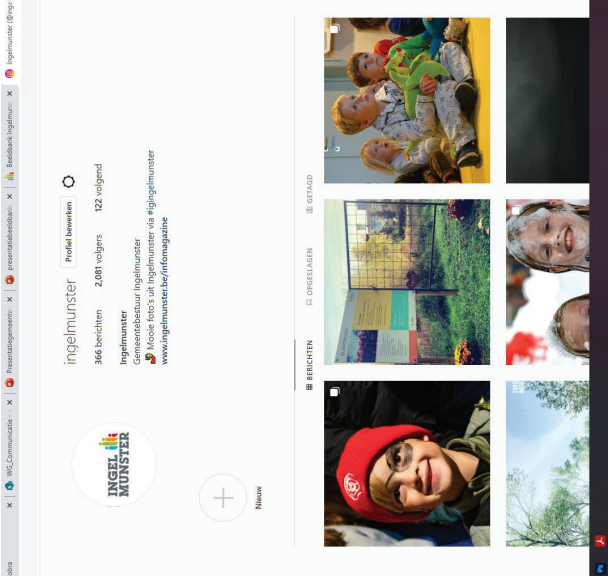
Ingelmunster (@inge

WG_Communicatie - ×

Presentatiegemeenten ×

presentatiebeeldbank ×

Beeldbank Ingelmunster ×

INGEL MUNSTER

Nieuw

ingelmunster

Profiel bewerken

366 berichten

2.081 volgers

122 volgend

Ingelmunster

Gemeentebestuur Ingelmunster

Mooie foto's uit Ingelmunster via #igingelmunster

www.ingelmunster.be/infomagazine

BERICHTEN

OPGESLAGEN

GETAGD